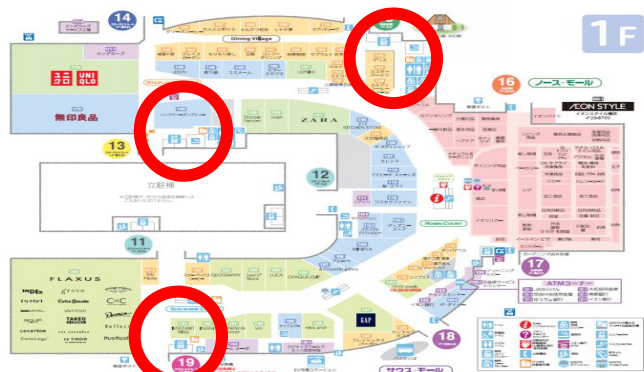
1F

14

UNIQLO

無印良品

Dining Village

ZARA

KITCHEN STORE

13

12

16

ノース・モール

ÆON STYLE

立駐棟

11

FLAXUS

INDEX

TAKEO KIKUCHI

LOCATION

ROBIN COURT

17

ATMコーナー

GAP

19

18

サウス・モール